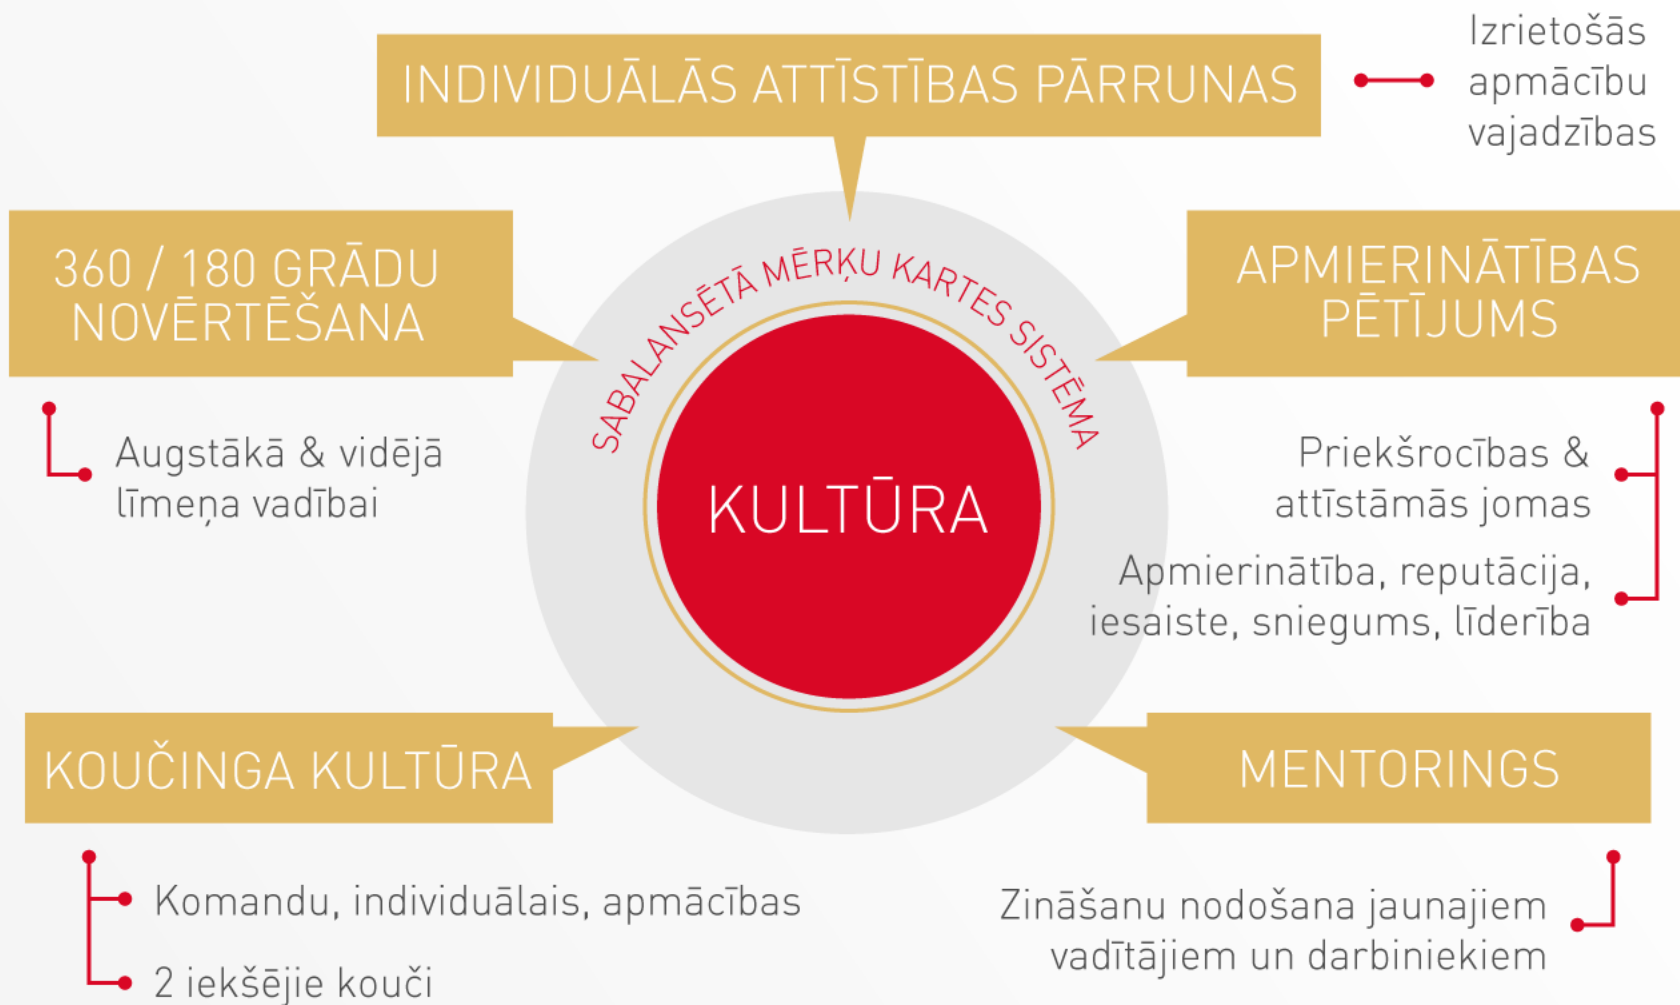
INDIVIDUĀLĀS ATTĪSTĪBAS PĀRRUNAS

Izrietošās apmācību vajadzības

360 / 180 GRĀDU NOVĒRTĒŠANA

Augstākā & vidējā līmeņa vadībai

SABALANSĒTĀ MĒRĶU KARTES SISTĒMA

KULTŪRA

APMIERINĀTĪBAS PĒTĪJUMS

Priekšrocības & attīstāmās jomas

Apmierinātība, reputācija, iesaiste, sniegums, līderība

KOUČINGA KULTŪRA

Komandu, individuālais, apmācības

2 iekšējie kouči

MENTORINGS

Zināšanu nodošana jaunajiem vadītājiem un darbiniekiem